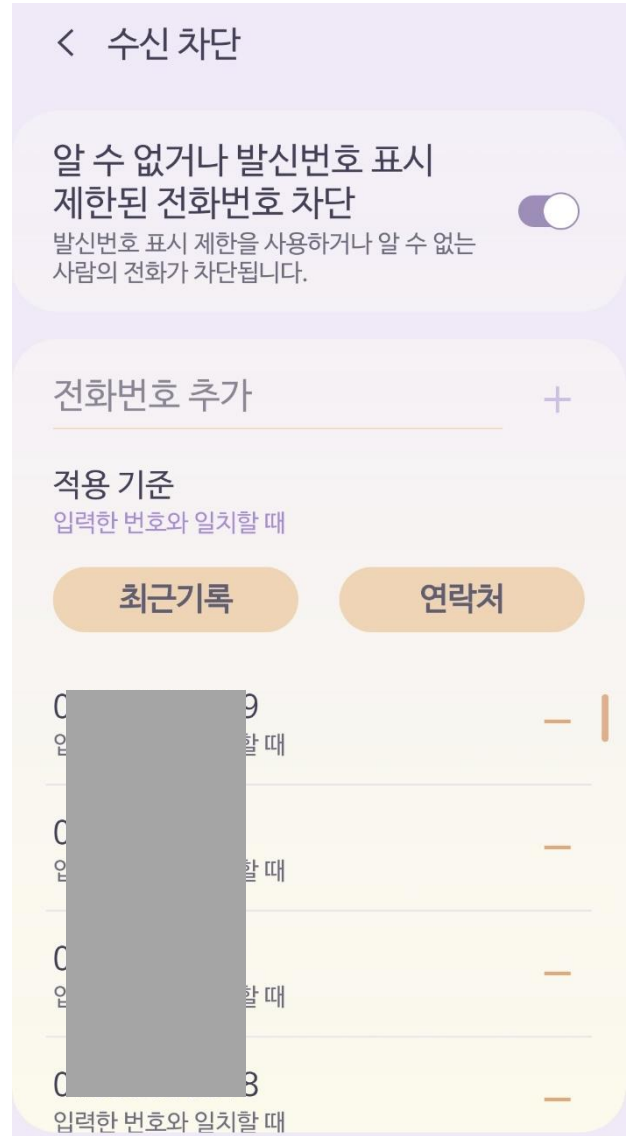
< 수신 차단

알 수 없거나 발신번호 표시 제한된 전화번호 차단
발신번호 표시 제한을 사용하거나 알 수 없는 사람의 전화가 차단됩니다.

전화번호 추가 +

적용 기준
입력한 번호와 일치할 때

최근기록 연락처

0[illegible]9 —
입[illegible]할 때

0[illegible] —
입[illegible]할 때

0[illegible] —
입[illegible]할 때

0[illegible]8 —
입력한 번호와 일치할 때